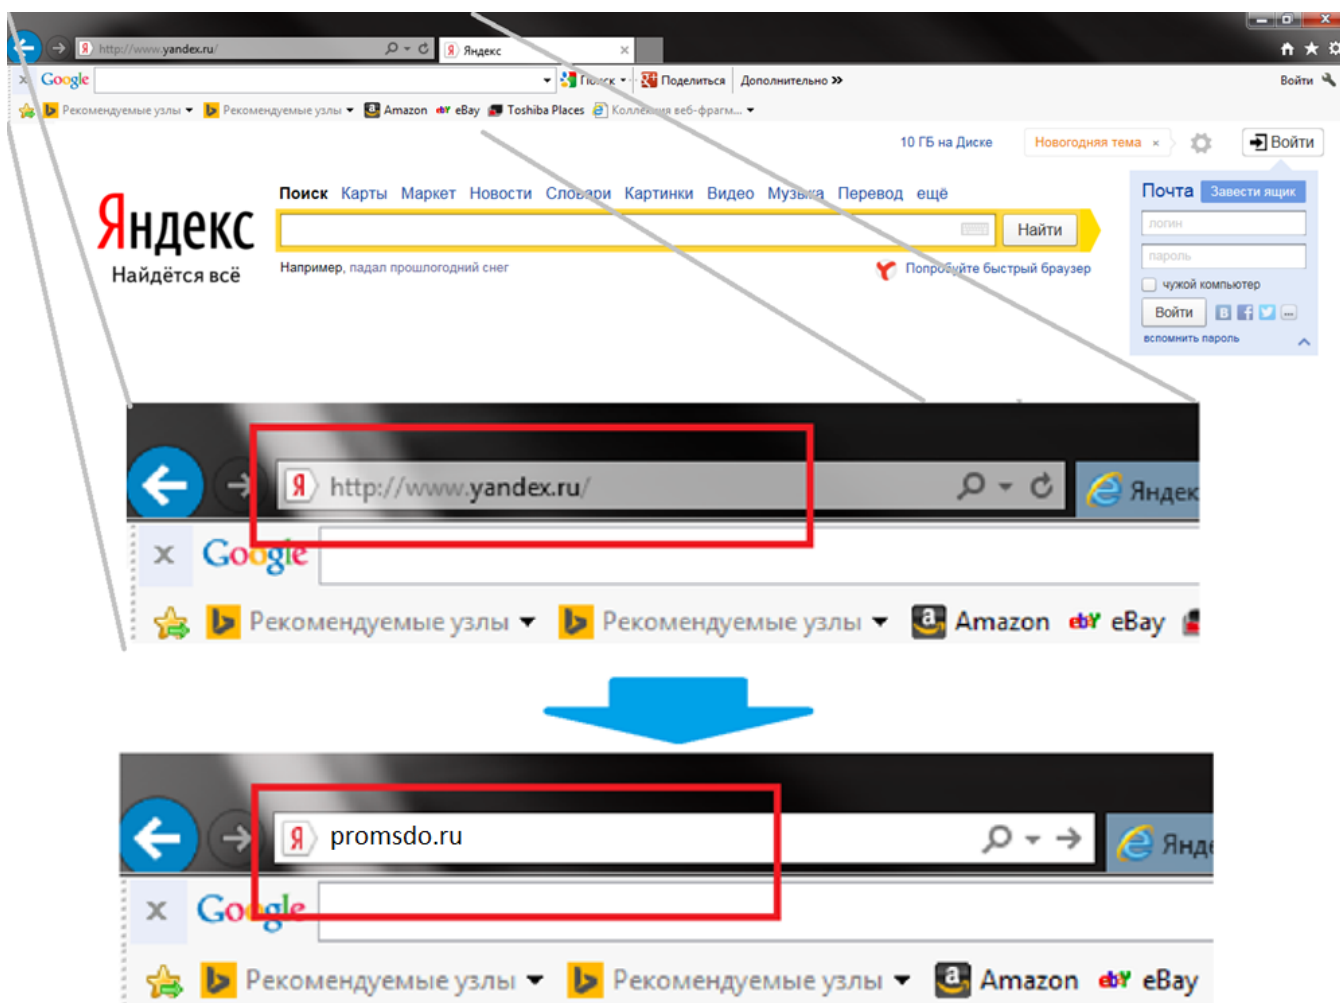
http://www.yandex.ru/
Яндекс
Google
Поиск
Поделиться
Дополнительно »
Войти
Рекомендуемые узлы
Рекомендуемые узлы
Amazon
eBay
Toshiba Places
Коллекция веб-фрагм...
10 ГБ на Диске
Новогодняя тема ×
Войти
Яндекс
Найдётся всё
Поиск Карты Маркет Новости Словари Картинки Видео Музыка Перевод ещё
Найти
Например, падал прошлогодний снег
Попробуйте быстрый браузер
Почта
Завести ящик
логин
пароль
чужой компьютер
Войти
вспомнить пароль

http://www.yandex.ru/
Яндек
Google
Рекомендуемые узлы
Рекомендуемые узлы
Amazon
eBay

promsdo.ru
Янд
Google
Рекомендуемые узлы
Рекомендуемые узлы
Amazon
eBay